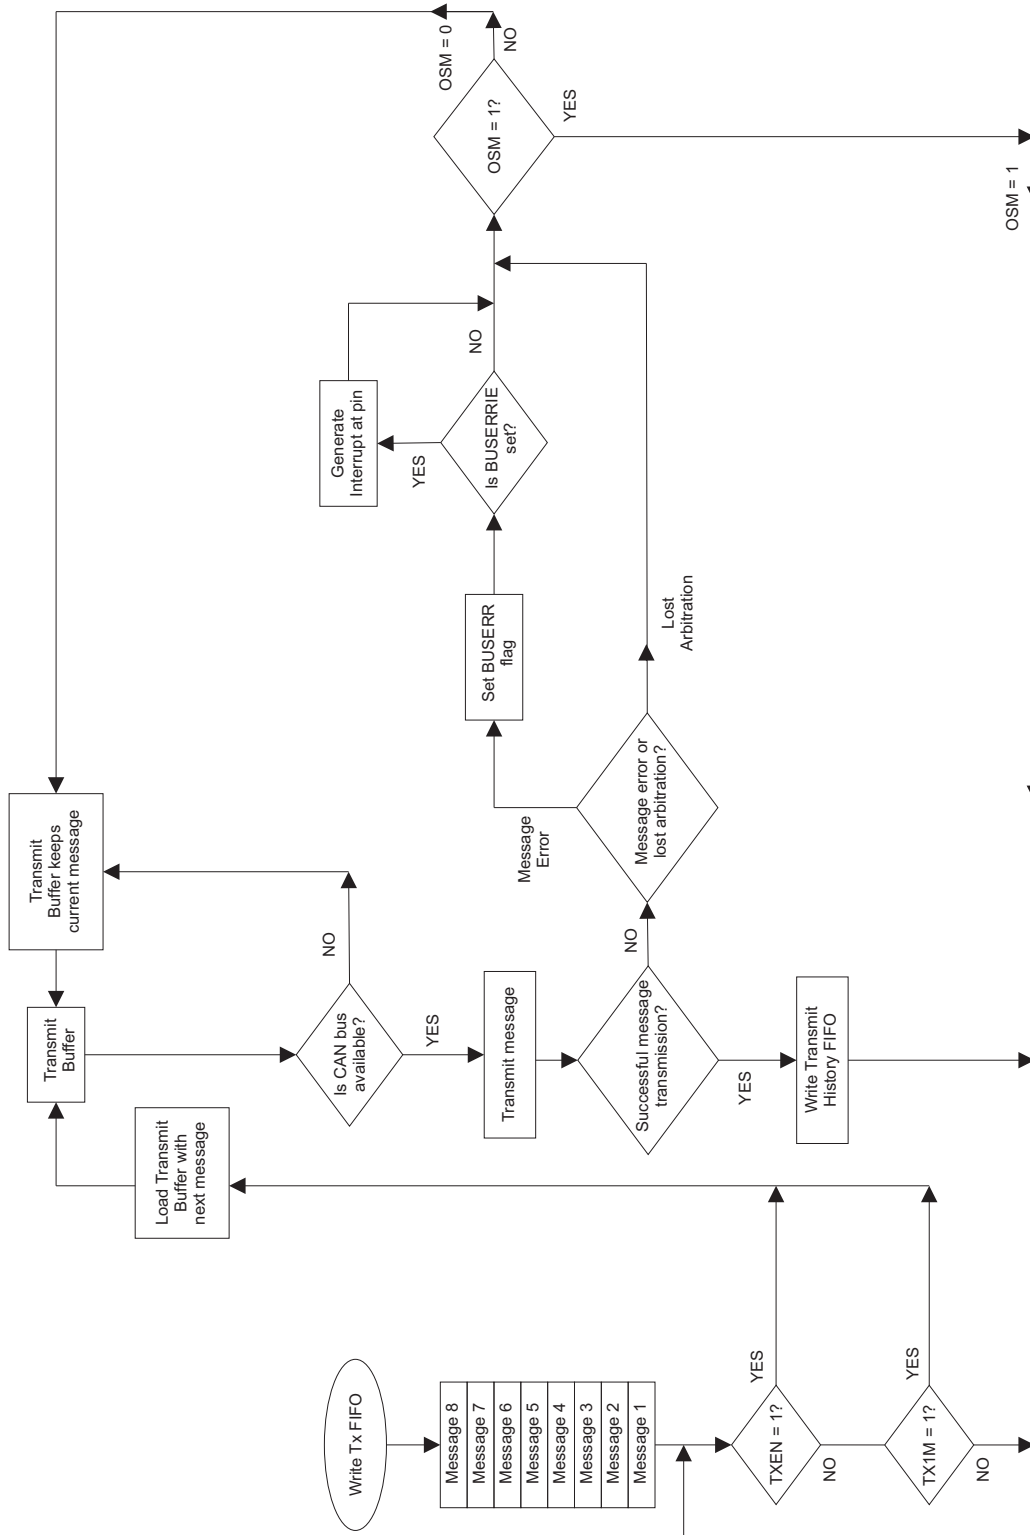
Write Tx FIFO

Message 8
Message 7
Message 6
Message 5
Message 4
Message 3
Message 2
Message 1

TXEN = 1?
YES
NO

TX1M = 1?
YES
NO

Load Transmit Buffer with next message

Transmit Buffer

Transmit Buffer keeps current message

Is CAN bus available?
YES
NO

Transmit message

Successful message transmission?
YES
NO

Write Transmit History FIFO

Message error or lost arbitration?
Message Error
Lost Arbitration

Set BUSERR flag

Is BUSERRIE set?
YES
NO

Generate Interrupt at pin

OSM = 1?
YES
NO

OSM = 0

OSM = 1